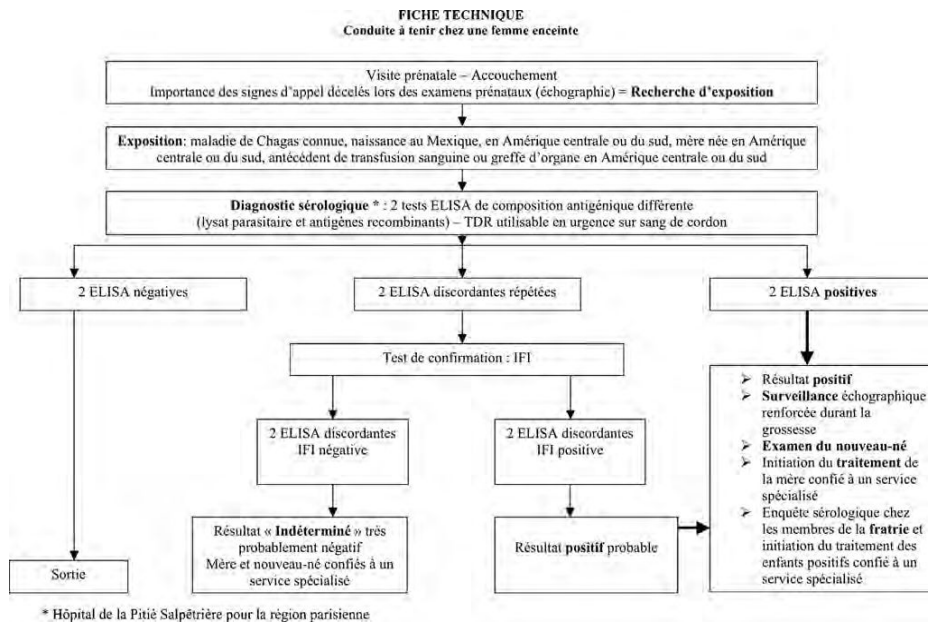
FICHE TECHNIQUE
Conduite à tenir chez une femme enceinte

Visite prénatale – Accouchement
Importance des signes d'appel décelés lors des examens prénataux (échographie) = **Recherche d'exposition**

**Exposition**: maladie de Chagas connue, naissance au Mexique, en Amérique centrale ou du sud, mère née en Amérique centrale ou du sud, antécédent de transfusion sanguine ou greffe d'organe en Amérique centrale ou du sud

**Diagnostic sérologique** * : 2 tests ELISA de composition antigénique différente (lysat parasitaire et antigènes recombinants) – TDR utilisable en urgence sur sang de cordon

2 ELISA négatives

2 ELISA discordantes répétées

2 ELISA **positives**

Test de confirmation : IFI

2 ELISA discordantes
IFI négative

2 ELISA discordantes
IFI positive

Résultat « **Indéterminé** » très probablement négatif
Mère et nouveau-né confiés à un service spécialisé

Résultat **positif** probable

Sortie

➢ Résultat **positif**
➢ **Surveillance** échographique renforcée durant la grossesse
➢ **Examen du nouveau-né**
➢ Initiation du **traitement** de la mère confié à un service spécialisé
➢ Enquête sérologique chez les membres de la **fratrie** et initiation du traitement des enfants positifs confié à un service spécialisé

* Hôpital de la Pitié Salpêtrière pour la région parisienne